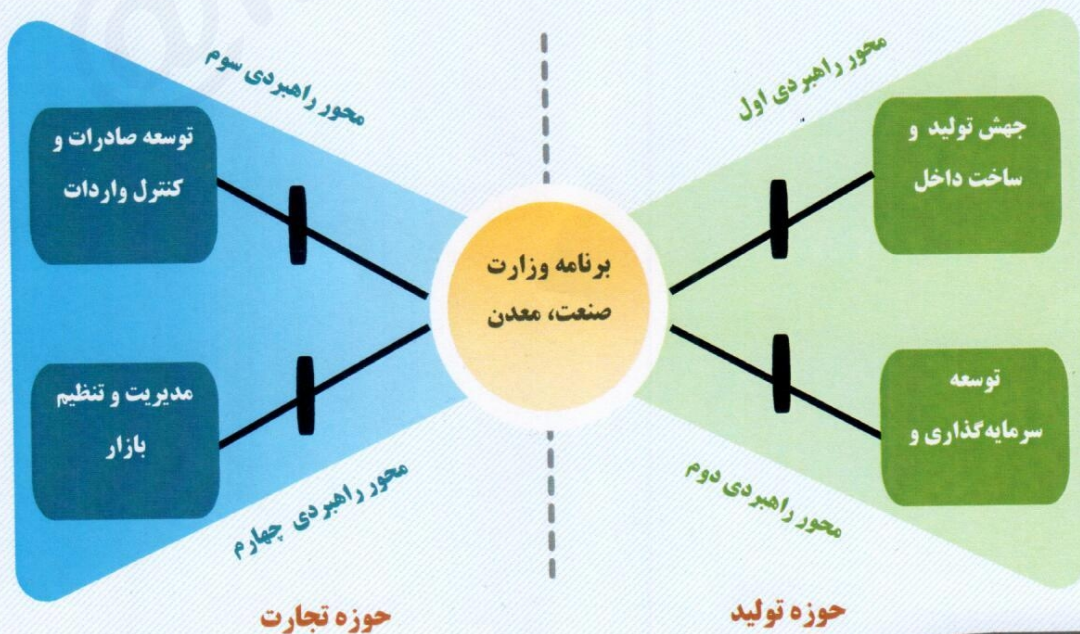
محور راهبردی اول

جهش تولید و ساخت داخل

توسعه سرمایه‌گذاری و

محور راهبردی دوم

حوزه تولید

برنامه وزارت صنعت، معدن

محور راهبردی سوم

توسعه صادرات و کنترل واردات

مدیریت و تنظیم بازار

محور راهبردی چهارم

حوزه تجارت